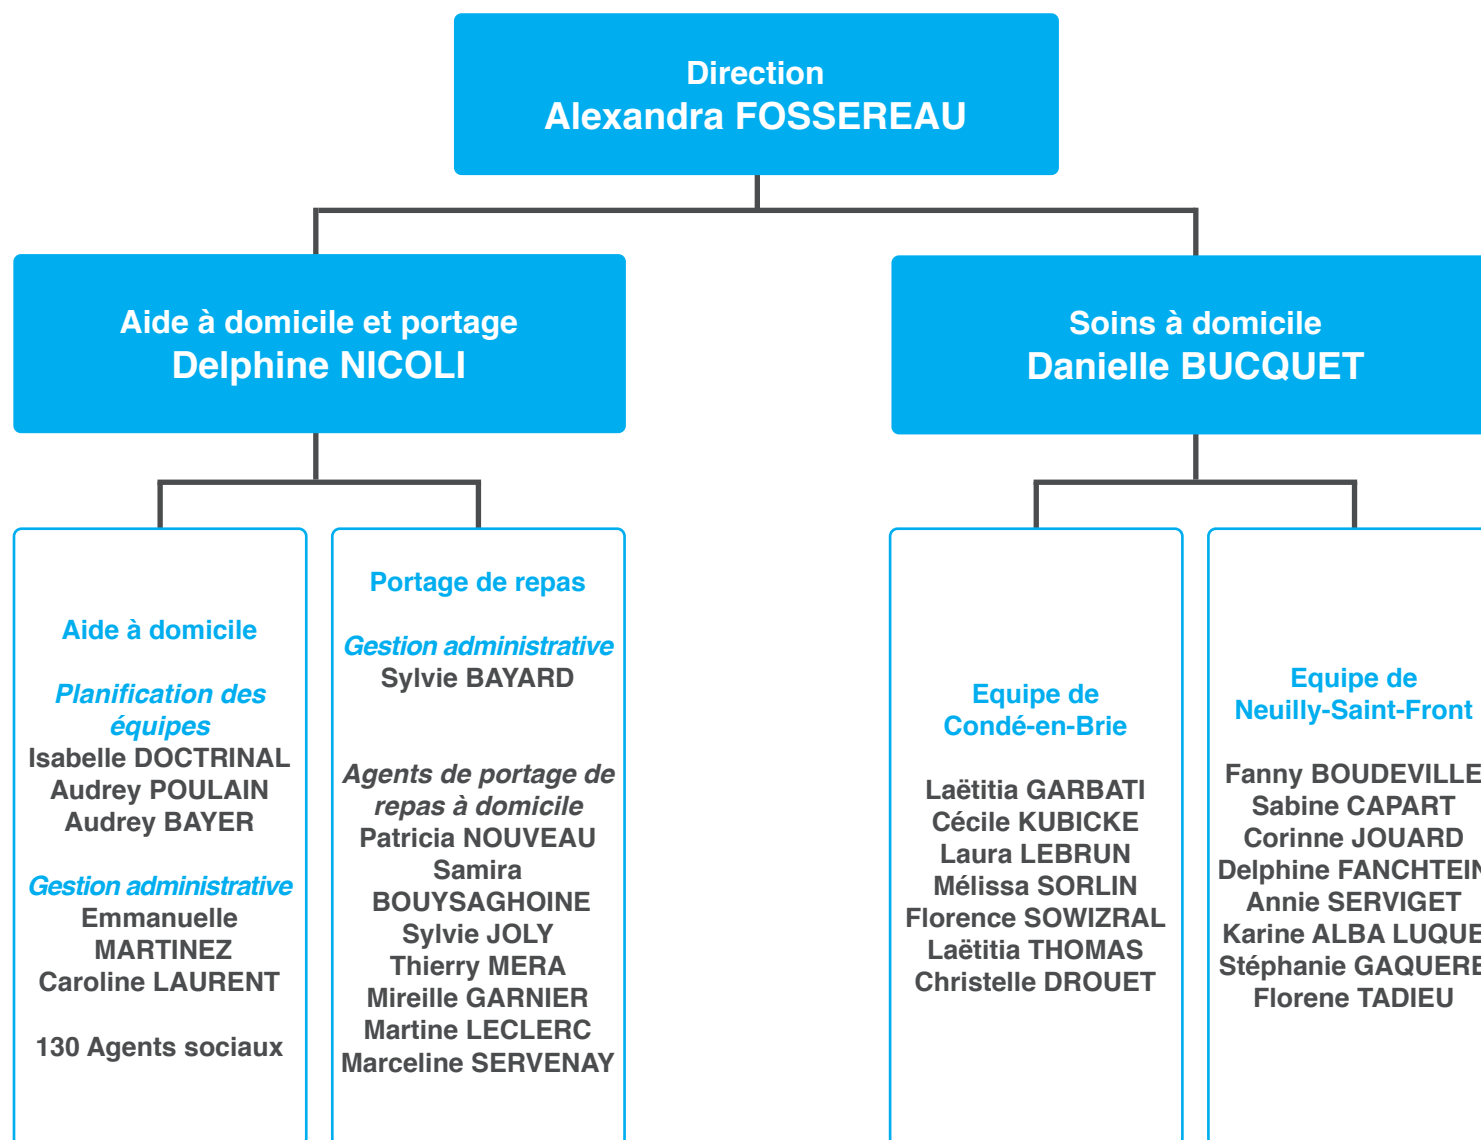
Direction
Alexandra FOSSEREAU

Aide à domicile et portage
Delphine NICOLI

Soins à domicile
Danielle BUCQUET

Aide à domicile

Planification des équipes
Isabelle DOCTRINAL
Audrey POULAIN
Audrey BAYER

Gestion administrative
Emmanuelle MARTINEZ
Caroline LAURENT

130 Agents sociaux

Portage de repas

Gestion administrative
Sylvie BAYARD

Agents de portage de repas à domicile
Patricia NOUVEAU
Samira BOUYSAGHOINE
Sylvie JOLY
Thierry MERA
Mireille GARNIER
Martine LECLERC
Marceline SERVENAY

Equipe de Condé-en-Brie

Laëtitia GARBATI
Cécile KUBICKE
Laura LEBRUN
Mélissa SORLIN
Florence SOWIZRAL
Laëtitia THOMAS
Christelle DROUET

Equipe de Neuilly-Saint-Front

Fanny BOUDEVILLE
Sabine CAPART
Corinne JOUARD
Delphine FANCHTEIN
Annie SERVIGET
Karine ALBA LUQUE
Stéphanie GAQUERE
Florene TADIEU